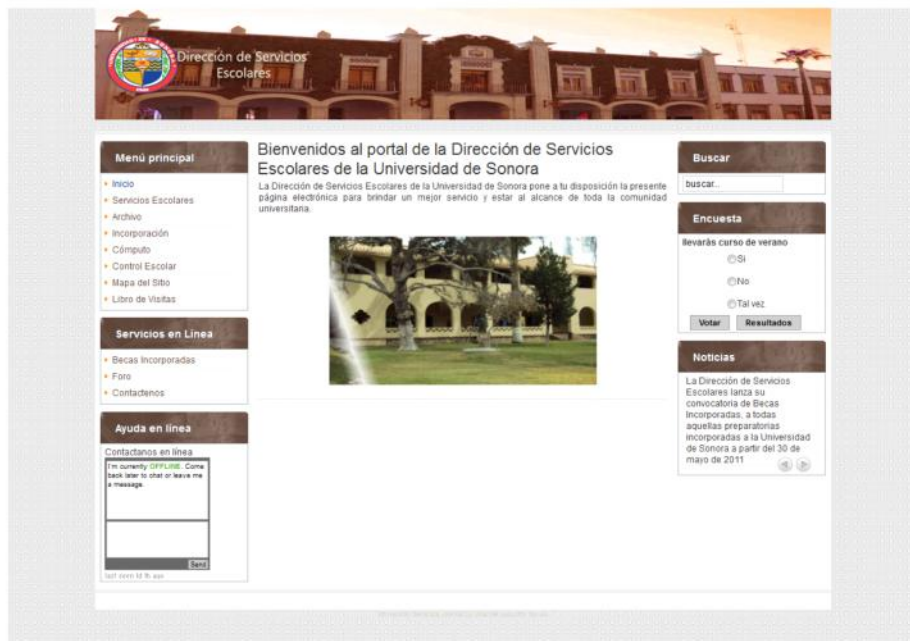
Dirección de Servicios Escolares

Menú principal

- Inicio
- Servicios Escolares
- Archivo
- Incorporación
- Cómputo
- Control Escolar
- Mapa del Sitio
- Libro de Visitas

Servicios en Linea

- Becas Incorporadas
- Foro
- Contactenos

Ayuda en línea

Contactanos en línea

I'm currently OFFLINE. Come back later to chat or leave me a message.

Send

last seen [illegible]

Bienvenidos al portal de la Dirección de Servicios Escolares de la Universidad de Sonora

La Dirección de Servicios Escolares de la Universidad de Sonora pone a tu disposición la presente página electrónica para brindar un mejor servicio y estar al alcance de toda la comunidad universitaria.

Buscar

buscar...

Encuesta

llevarás curso de verano

Si

No

Tal vez

Votar Resultados

Noticias

La Dirección de Servicios Escolares lanza su convocatoria de Becas Incorporadas, a todas aquellas preparatorias incorporadas a la Universidad de Sonora a partir del 30 de mayo de 2011

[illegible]